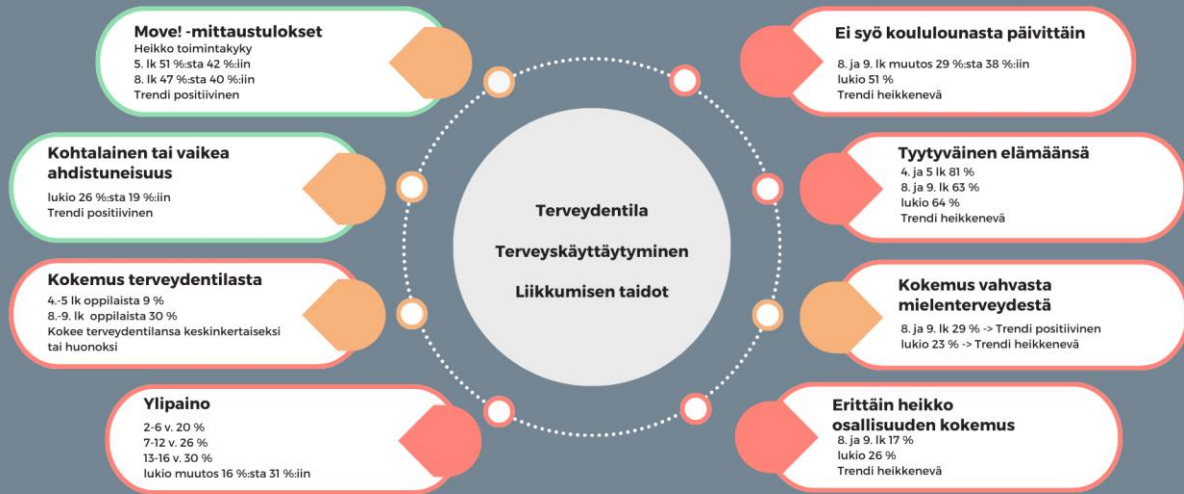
Move! -mittaustulokset
Heikko toimintakyky
5. lk 51 %:sta 42 %:iin
8. lk 47 %:sta 40 %:iin
Trendi positiivinen

Kohtalainen tai vaikea ahdistuneisuus
lukio 26 %:sta 19 %:iin
Trendi positiivinen

Kokemus terveydentilasta
4.-5 lk oppilaista 9 %
8.-9. lk oppilaista 30 %
Kokee terveydentilansa keskinkertaiseksi tai huonoksi

Ylipaino
2-6 v. 20 %
7-12 v. 26 %
13-16 v. 30 %
lukio muutos 16 %:sta 31 %:iin

Terveydentila
Terveyskäyttäytyminen
Liikkumisen taidot

Ei syö koululounasta päivittäin
8. ja 9. lk muutos 29 %:sta 38 %:iin
lukio 51 %
Trendi heikkenevä

Tyytyväinen elämäänsä
4. ja 5 lk 81 %
8. ja 9. lk 63 %
lukio 64 %
Trendi heikkenevä

Kokemus vahvasta mielenterveydestä
8. ja 9. lk 29 % -> Trendi positiivinen
lukio 23 % -> Trendi heikkenevä

Erittäin heikko osallisuuden kokemus
8. ja 9. lk 17 %
lukio 26 %
Trendi heikkenevä